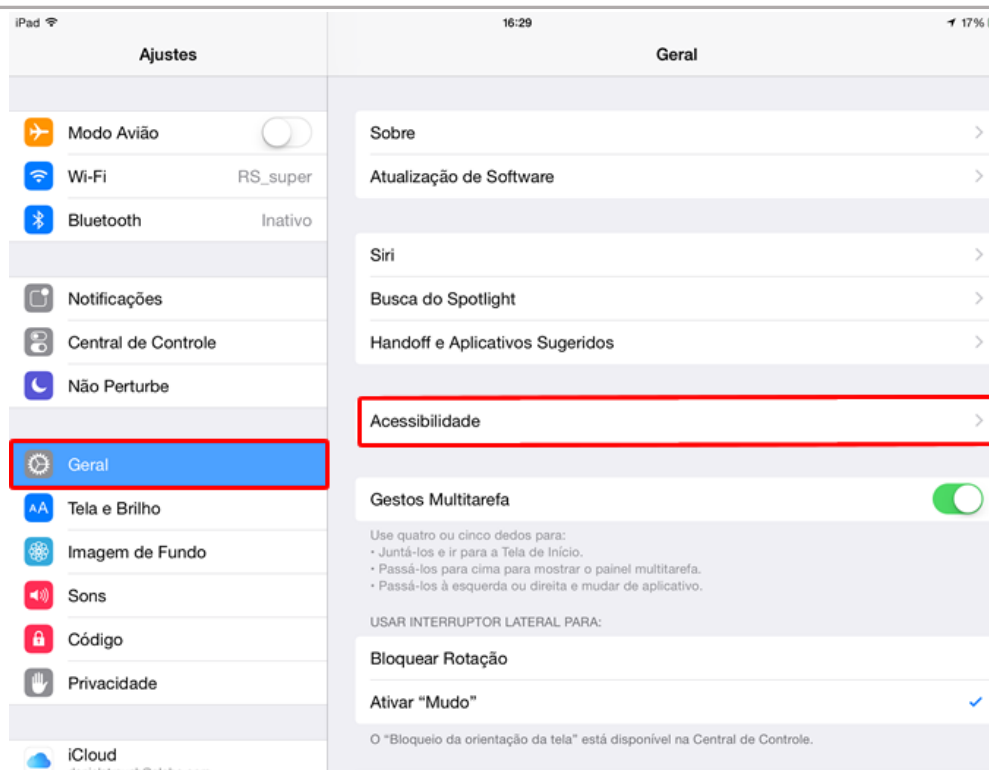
iPad 16:29 17%

Ajustes

Modo Avião
Wi-Fi RS_super
Bluetooth Inativo

Notificações
Central de Controle
Não Perturbe

Geral
Tela e Brilho
Imagem de Fundo
Sons
Código
Privacidade

iCloud
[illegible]

Geral

Sobre
Atualização de Software

Siri
Busca do Spotlight
Handoff e Aplicativos Sugeridos

Acessibilidade

Gestos Multitarefa

Use quatro ou cinco dedos para:
• Juntá-los e ir para a Tela de Início.
• Passá-los para cima para mostrar o painel multitarefa.
• Passá-los à esquerda ou direita e mudar de aplicativo.

USAR INTERRUPTOR LATERAL PARA:

Bloquear Rotação
Ativar "Mudo"

O "Bloqueio da orientação da tela" está disponível na Central de Controle.